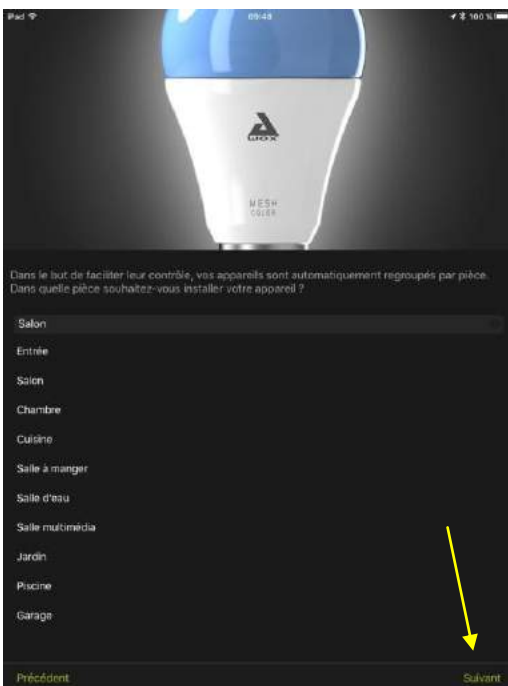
iPad 09:48 100 %

AWOX

MESH COLOR

Dans le but de faciliter leur contrôle, vos appareils sont automatiquement regroupés par pièce. Dans quelle pièce souhaitez-vous installer votre appareil ?

Salon

Entrée

Salon

Chambre

Cuisine

Salle à manger

Salle d'eau

Salle multimédia

Jardin

Piscine

Garage

Précédent

Suivant